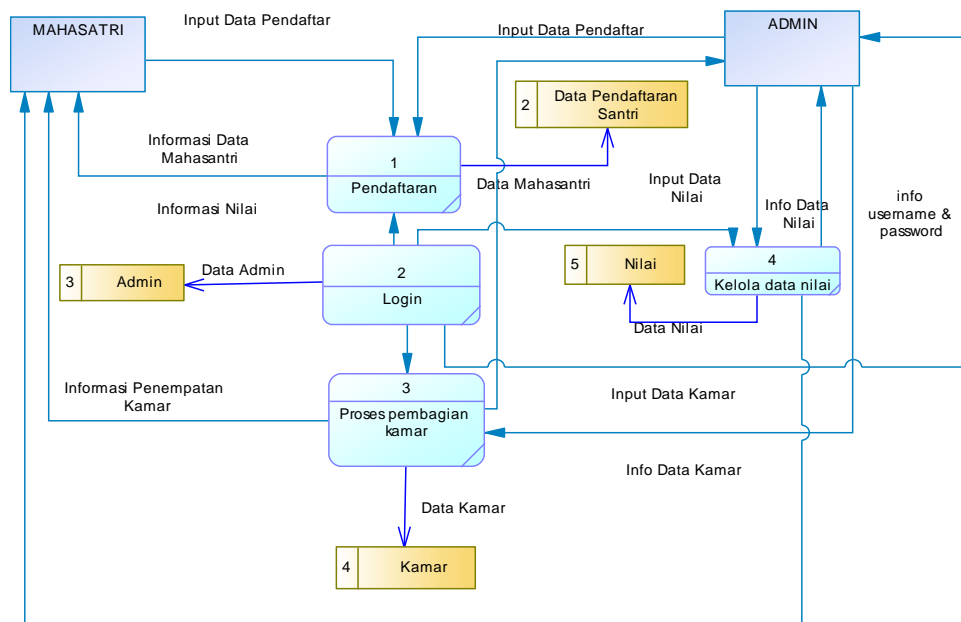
MAHASATRI

Input Data Pendaftar

Input Data Pendaftar

ADMIN

2 Data Pendaftaran Santri

Informasi Data Mahasantri

1

Pendaftaran

Data Mahasantri

Input Data Nilai

Info Data Nilai

info username & password

Informasi Nilai

Data Admin

3 Admin

2

Login

5 Nilai

4

Kelola data nilai

Data Nilai

Informasi Penempatan Kamar

3

Proses pembagian kamar

Input Data Kamar

Info Data Kamar

Data Kamar

4 Kamar